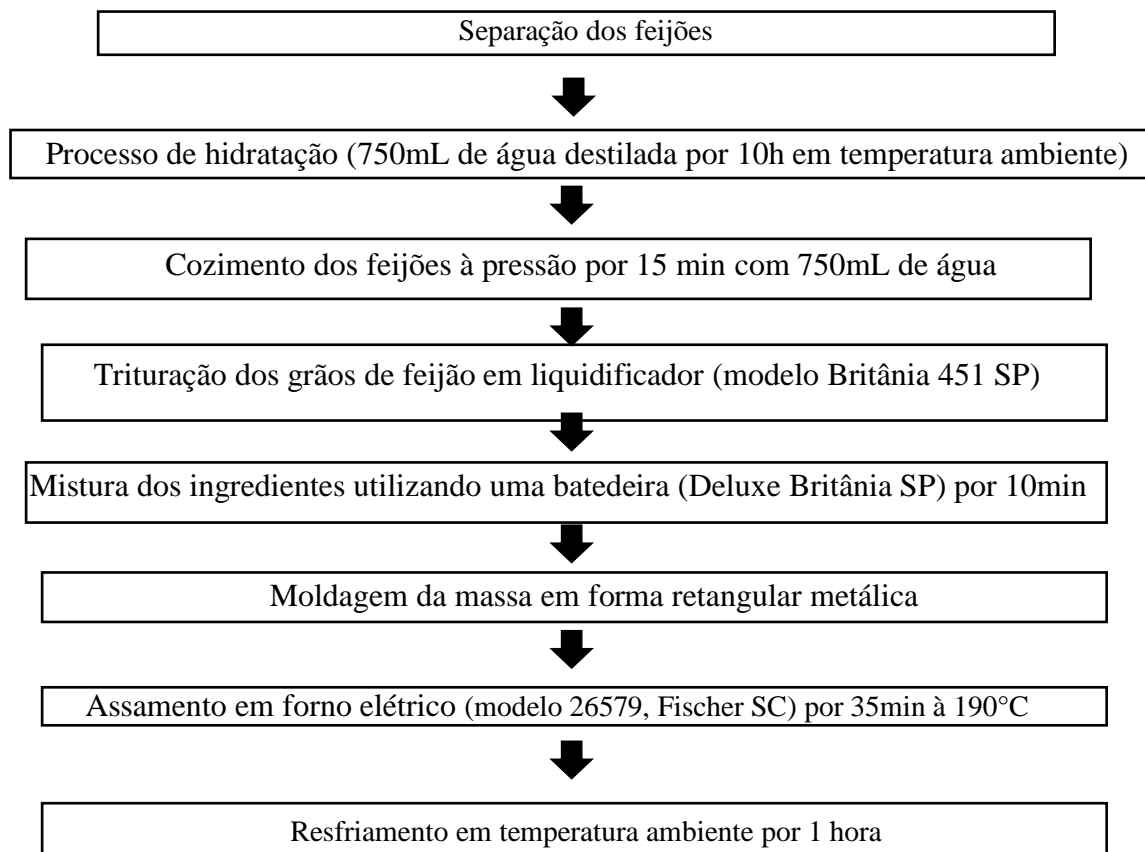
Separação dos feijões

Processo de hidratação (750mL de água destilada por 10h em temperatura ambiente)

Cozimento dos feijões à pressão por 15 min com 750mL de água

Trituração dos grãos de feijão em liquidificador (modelo Britânia 451 SP)

Mistura dos ingredientes utilizando uma batedeira (Deluxe Britânia SP) por 10min

Moldagem da massa em forma retangular metálica

Assamento em forno elétrico (modelo 26579, Fischer SC) por 35min à 190°C

Resfriamento em temperatura ambiente por 1 hora